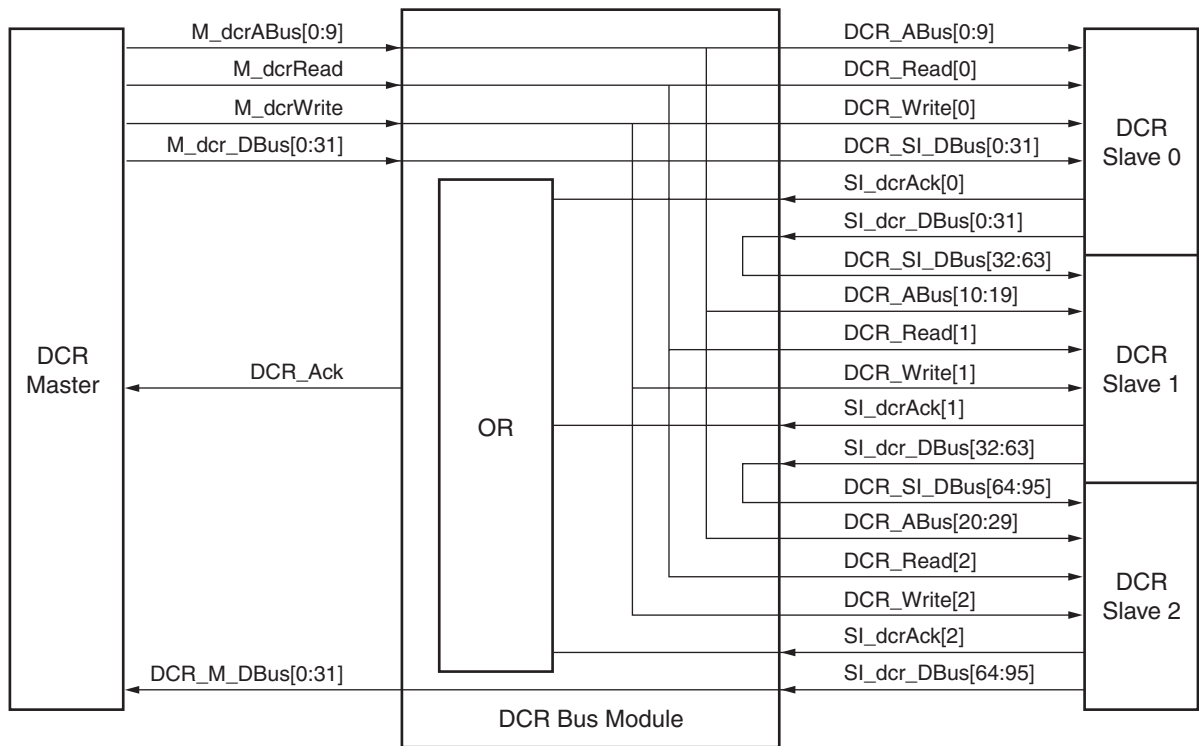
M_dcrABus[0:9]
M_dcrRead
M_dcrWrite
M_dcr_DBus[0:31]

DCR Master

DCR_Ack

DCR_M_DBus[0:31]

OR

DCR Bus Module

DCR_ABus[0:9]
DCR_Read[0]
DCR_Write[0]
DCR_Sl_DBus[0:31]
Sl_dcrAck[0]
Sl_dcr_DBus[0:31]
DCR_Sl_DBus[32:63]
DCR_ABus[10:19]
DCR_Read[1]
DCR_Write[1]
Sl_dcrAck[1]
Sl_dcr_DBus[32:63]
DCR_Sl_DBus[64:95]
DCR_ABus[20:29]
DCR_Read[2]
DCR_Write[2]
Sl_dcrAck[2]
Sl_dcr_DBus[64:95]

DCR Slave 0

DCR Slave 1

DCR Slave 2